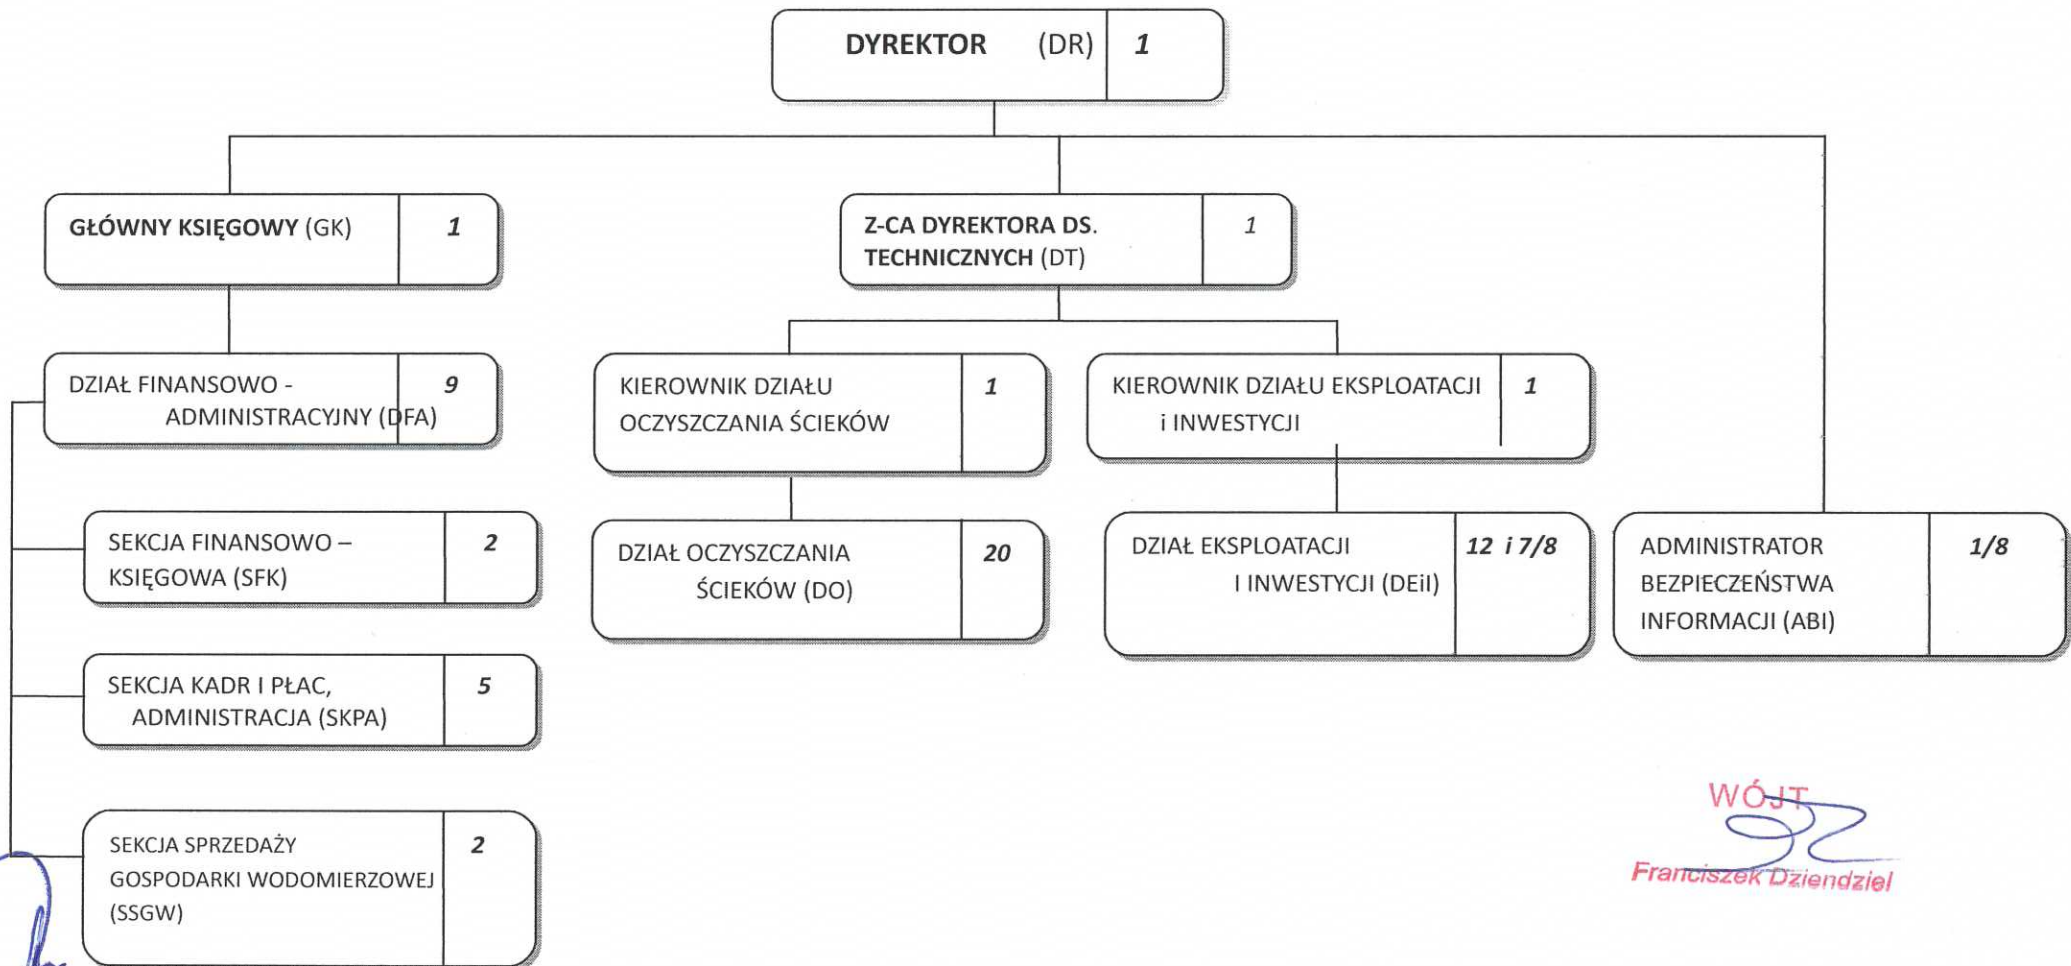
DYREKTOR (DR) 1

GŁÓWNY KSIĘGOWY (GK) 1

Z-CA DYREKTORA DS. TECHNICZNYCH (DT) 1

DZIAŁ FINANSOWO - ADMINISTRACYJNY (DFA) 9

KIEROWNIK DZIAŁU OCZYSZCZANIA ŚCIEKÓW 1

KIEROWNIK DZIAŁU EKSPLOATACJI i INWESTYCJI 1

SEKCJA FINANSOWO – KSIĘGOWA (SFK) 2

DZIAŁ OCZYSZCZANIA ŚCIEKÓW (DO) 20

DZIAŁ EKSPLOATACJI I INWESTYCJI (DEiI) 12 i 7/8

ADMINISTRATOR BEZPIECZEŃSTWA INFORMACJI (ABI) 1/8

SEKCJA KADR I PŁAC, ADMINISTRACJA (SKPA) 5

SEKCJA SPRZEDAŻY GOSPODARKI WODOMIERZOWEJ (SSGW) 2

WÓJT
Franciszek Dziendziel